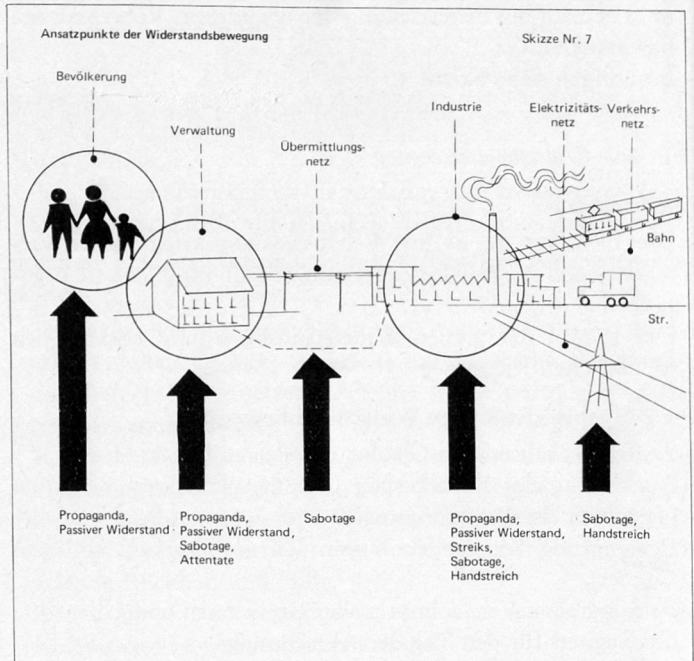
Ansatzpunkte der Widerstandsbewegung

Skizze Nr. 7

Bevölkerung

Verwaltung

Übermittlungsnetz

Industrie

Elektrizitätsnetz

Verkehrsnetz

Bahn

Str.

Propaganda, Passiver Widerstand

Propaganda, Passiver Widerstand, Sabotage, Attentate

Sabotage

Propaganda, Passiver Widerstand, Streiks, Sabotage, Handstreich

Sabotage, Handstreich